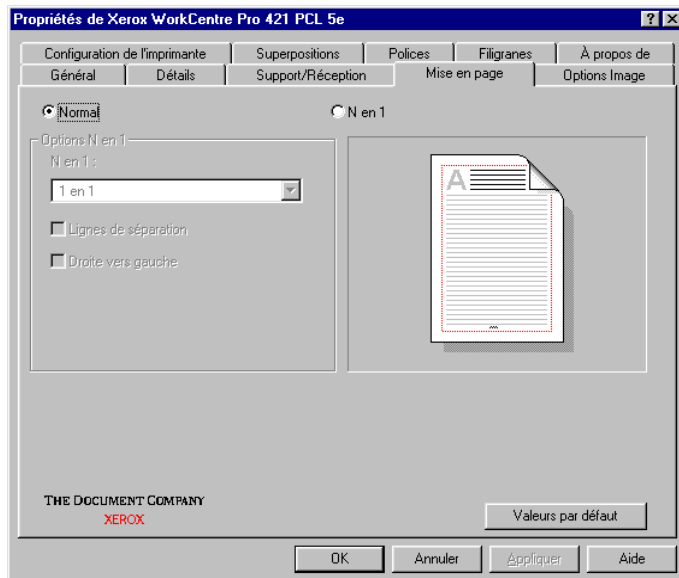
Propriétés de Xerox WorkCentre Pro 421 PCL 5e

?

X

Configuration de l'imprimante

Superpositions

Polices

Filigranes

À propos de

Général

Détails

Support/Réception

Mise en page

Options Image

Normal

N en 1

Options N en 1

N en 1 :

1 en 1

Lignes de séparation

Droite vers gauche

A

THE DOCUMENT COMPANY

XEROX

Valeurs par défaut

OK

Annuler

Appliquer

Aide